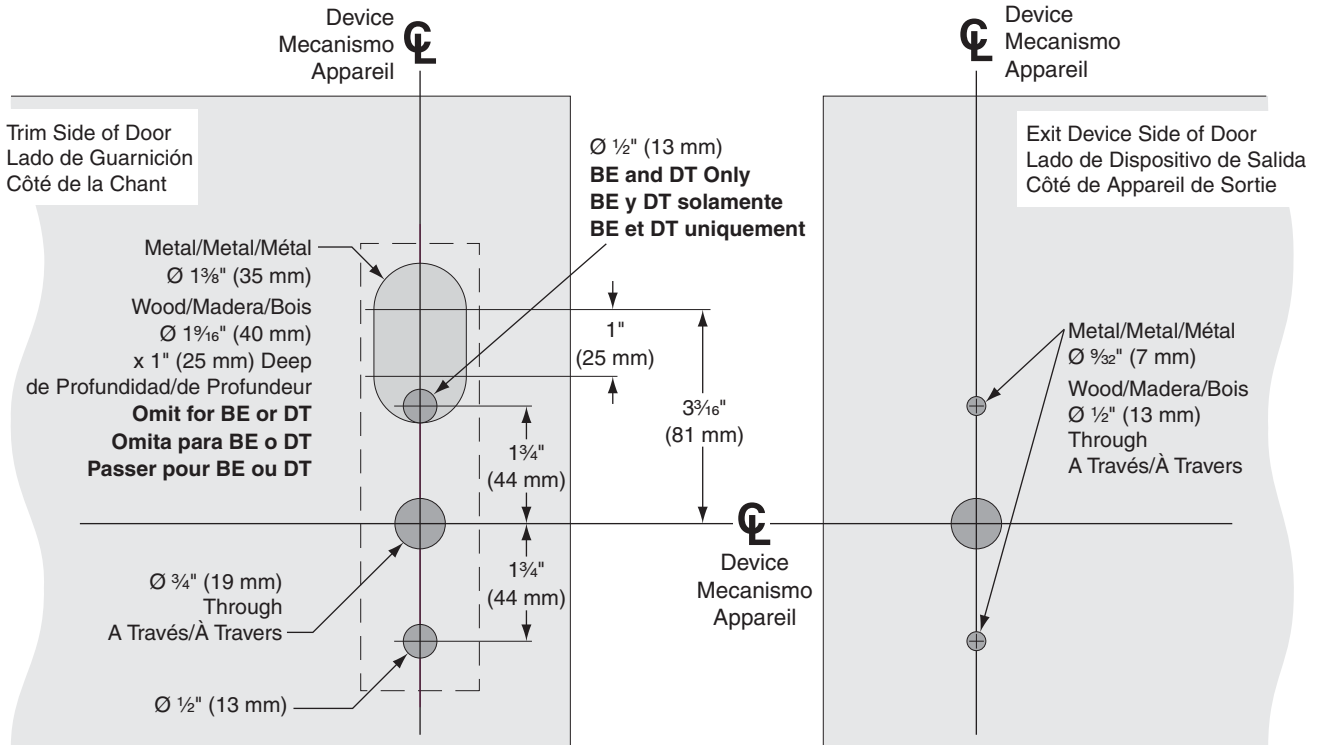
Device
Mecanismo
Appareil
℄

℄
Device
Mecanismo
Appareil

Trim Side of Door
Lado de Guarnición
Côté de la Chant

Ø ½" (13 mm)
**BE and DT Only**
**BE y DT solamente**
**BE et DT uniquement**

Exit Device Side of Door
Lado de Dispositivo de Salida
Côté de Appareil de Sortie

Metal/Metal/Métal
Ø 1⅜" (35 mm)
Wood/Madera/Bois
Ø 1$\frac{9}{16}$" (40 mm)
x 1" (25 mm) Deep
de Profundidad/de Profundeur
**Omit for BE or DT**
**Omita para BE o DT**
**Passer pour BE ou DT**

1"
(25 mm)

3$\frac{3}{16}$"
(81 mm)

1¾"
(44 mm)

1¾"
(44 mm)

Metal/Metal/Métal
Ø $\frac{9}{32}$" (7 mm)
Wood/Madera/Bois
Ø ½" (13 mm)
Through
A Través/À Travers

℄
Device
Mecanismo
Appareil

Ø ¾" (19 mm)
Through
A Través/À Travers

Ø ½" (13 mm)